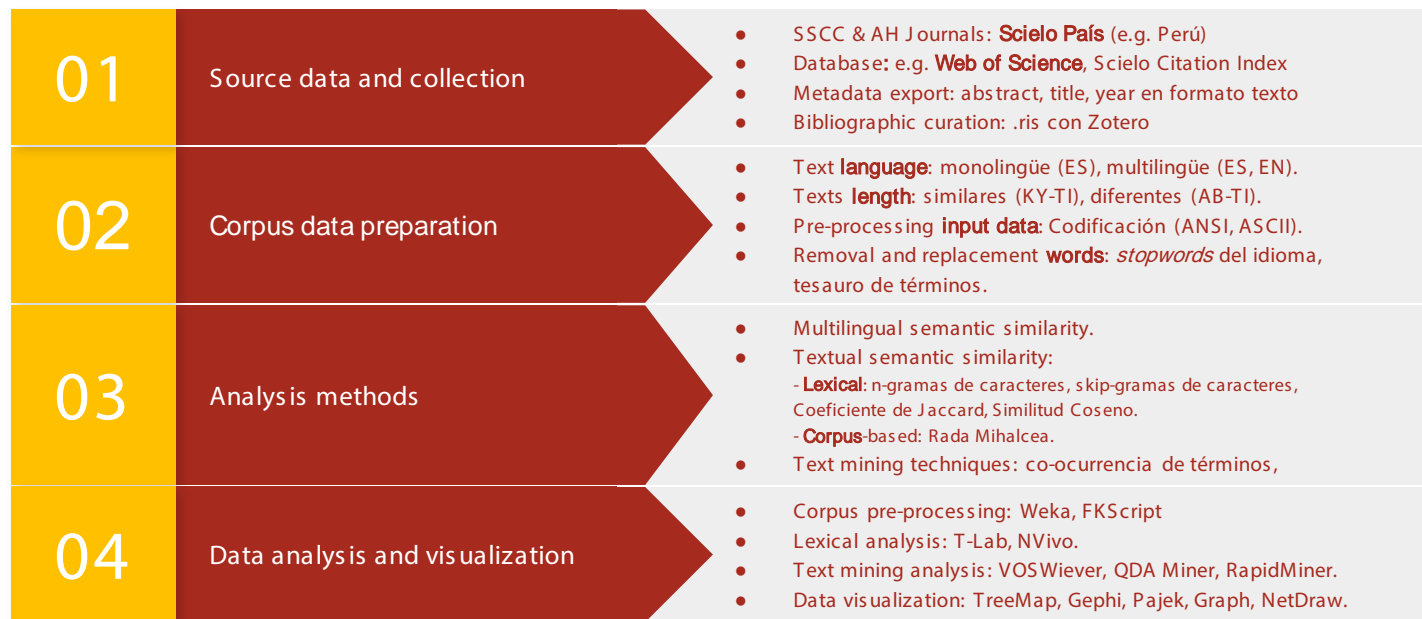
01

Source data and collection

- SSCC & AH Journals: Scielo País (e.g. Perú)
- Database: e.g. Web of Science, Scielo Citation Index
- Metadata export: abstract, title, year en formato texto
- Bibliographic curation: .ris con Zotero

02

Corpus data preparation

- Text language: monolingüe (ES), multilingüe (ES, EN).
- Texts length: similares (KY-TI), diferentes (AB-TI).
- Pre-processing input data: Codificación (ANSI, ASCII).
- Removal and replacement words: *stopwords* del idioma, tesauro de términos.

03

Analysis methods

- Multilingual semantic similarity.
- Textual semantic similarity:
  - Lexical: n-gramas de caracteres, skip-gramas de caracteres, Coeficiente de Jaccard, Similitud Coseno.
  - Corpus-based: Rada Mihalcea.
- Text mining techniques: co-ocurrencia de términos,

04

Data analysis and visualization

- Corpus pre-processing: Weka, FKScript
- Lexical analysis: T-Lab, NVivo.
- Text mining analysis: VOSWiever, QDA Miner, RapidMiner.
- Data visualization: TreeMap, Gephi, Pajek, Graph, NetDraw.